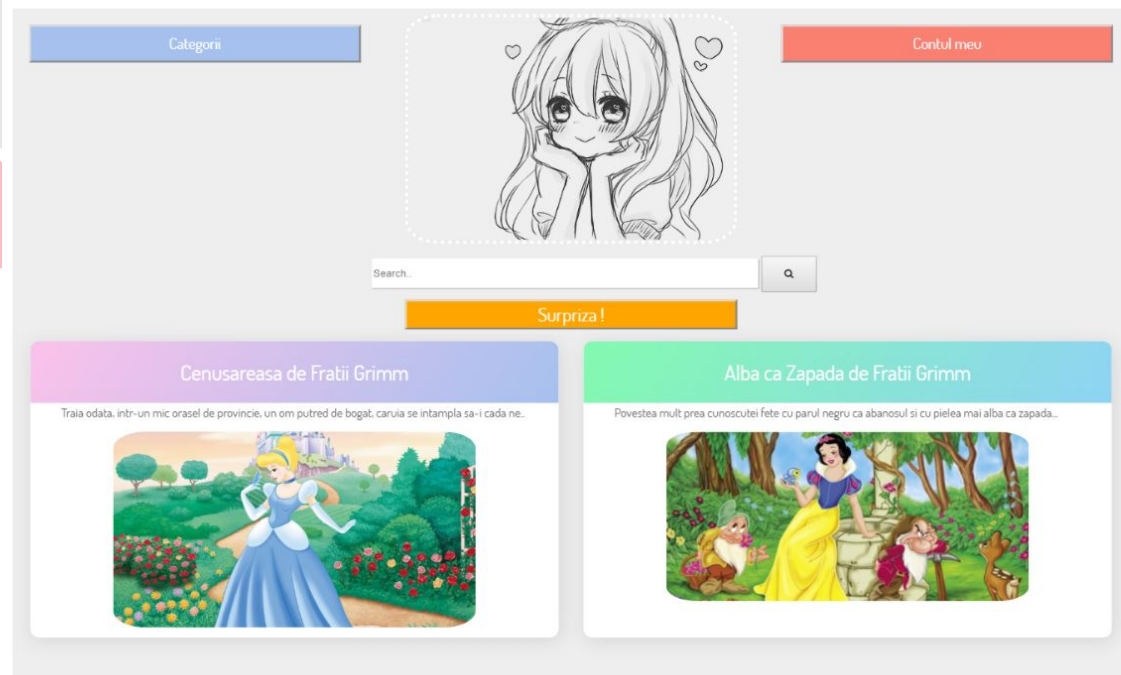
Categorii

Contul meu

Search..

Surpriza !

Cenusareasa de Fratii Grimm

Traia odata, intr-un mic orasel de provincie, un om putred de bogat, caruia se intampla sa-i cada ne...

Alba ca Zapada de Fratii Grimm

Povestea mult prea cunoscutei fete cu parul negru ca abanosul si cu pielea mai alba ca zapada...